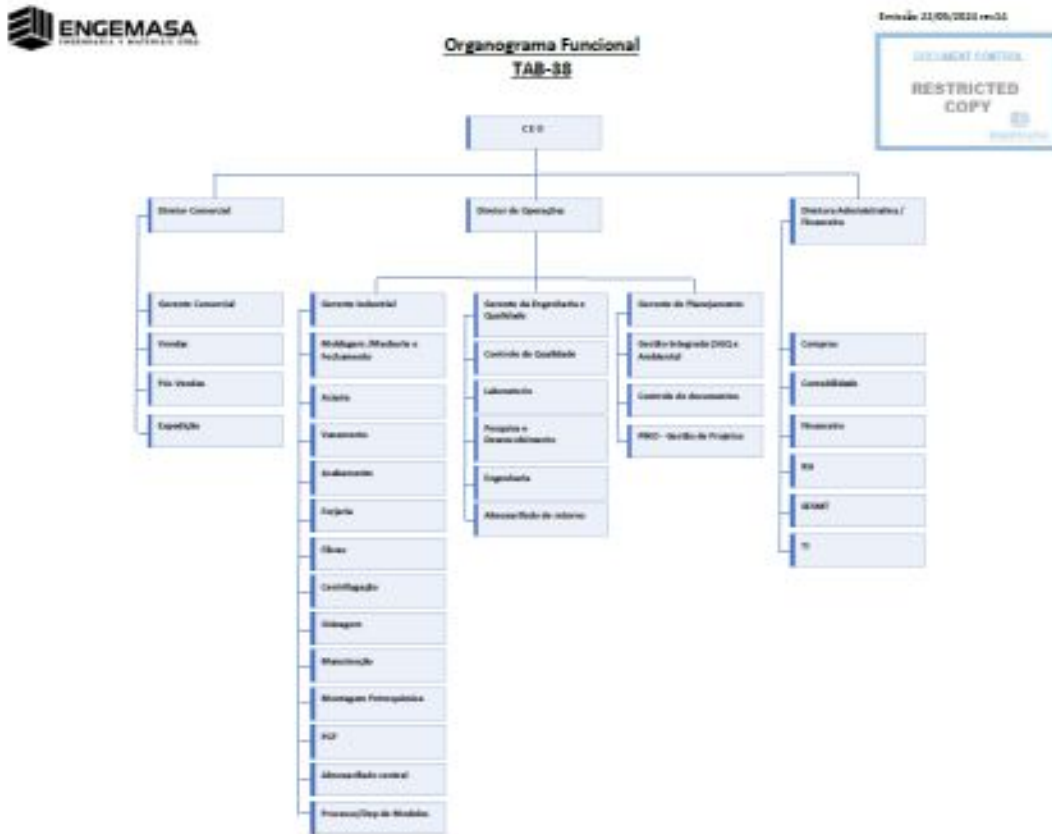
ENGEMASA
ENGENHARIA E MATERIAIS LTDA

Emissão: 21/05/2024 rev.34

DOCUMENT CONTROL
RESTRICTED COPY

Organograma Funcional
TAB-38

C E O

Diretor Comercial

Gerente Comercial

Vendas

Pós Vendas

Expedição

Diretor de Operações

Gerente Industrial

Moldagem (Macharia e Fechamento)

Aciaria

Vazamento

Acabamento

Forjaria

Fibras

Centrifugação

Usinagem

Manutenção

Montagem Petroquímica

PCP

Almoxarifado central

Processo/Dep de Modelos

Gerente da Engenharia e Qualidade

Controle da Qualidade

Laboratório

Pesquisa e Desenvolvimento

Engenharia

Almoxarifado de retornos

Gerente de Planejamento

Gestão Integrada (SGQ e Ambiental)

Controle de documentos

PMO - Gestão de Projetos

Diretora Administrativa / Financeira

Compras

Contabilidade

Financeiro

RH

SESMT

TI